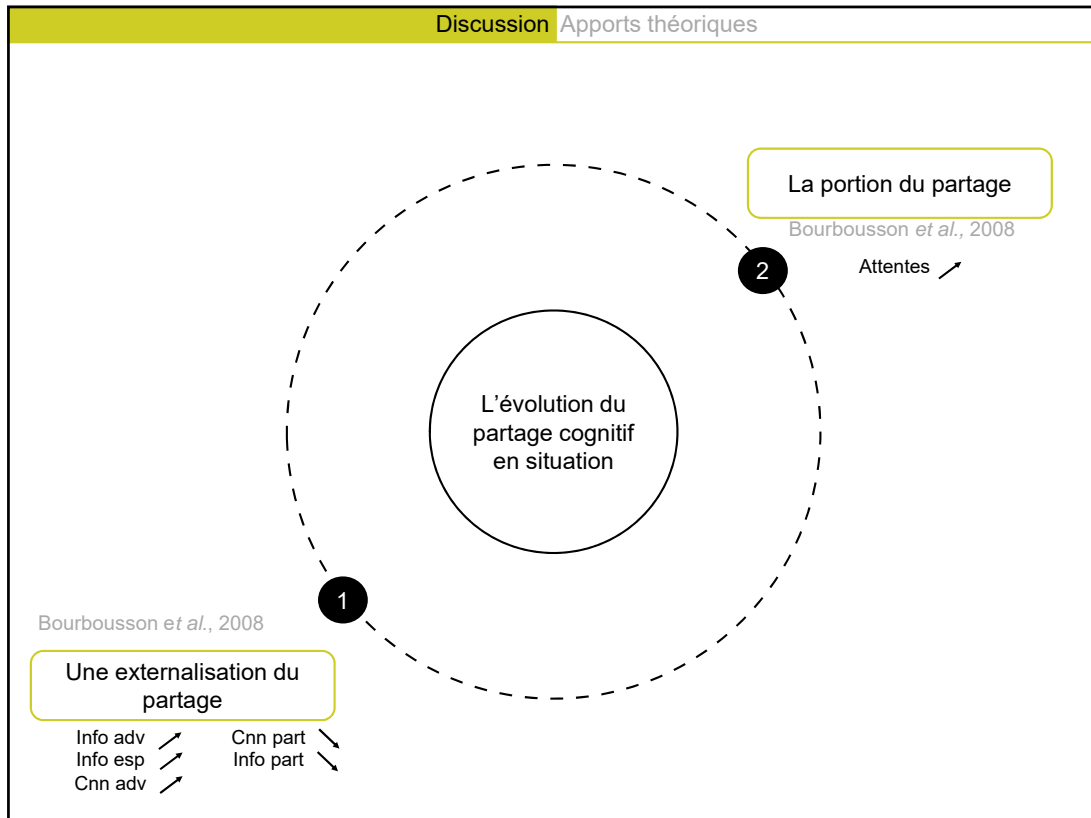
Discussion Apports théoriques

La portion du partage

Bourbousson *et al.,* 2008

2

Attentes ↗

L'évolution du partage cognitif en situation

1

Bourbousson e*t al.*, 2008

Une externalisation du partage

Info adv ↗
Info esp ↗
Cnn adv ↗

Cnn part ↘
Info part ↘